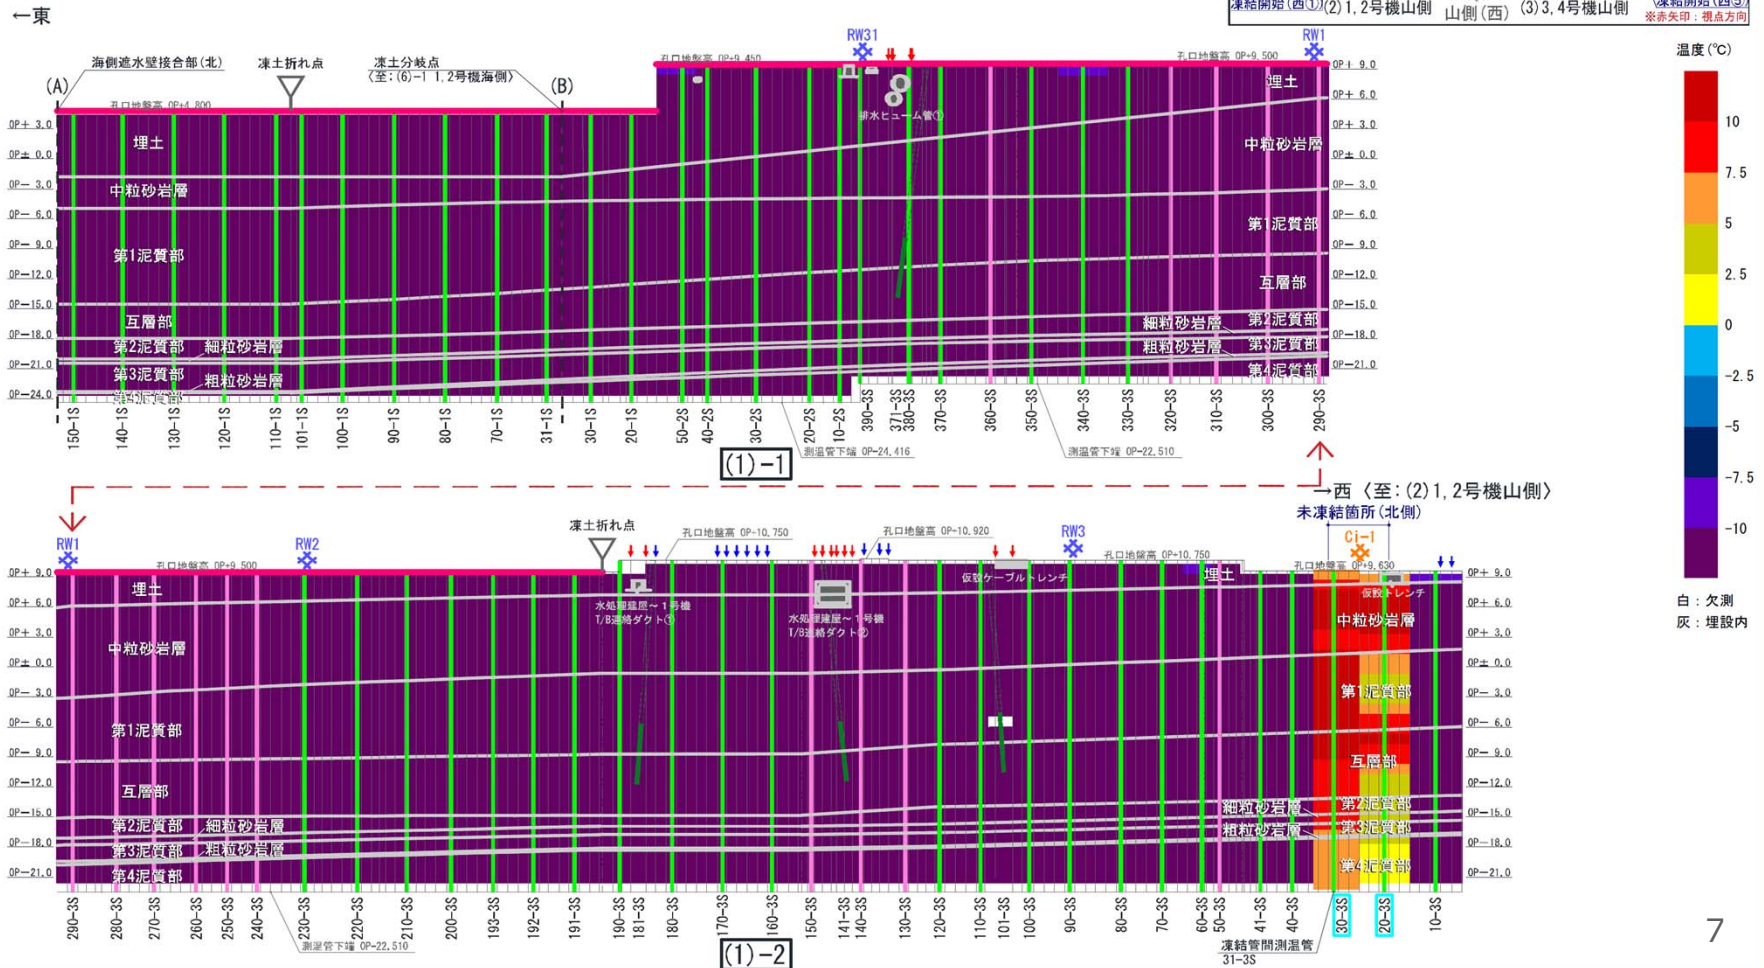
←東

凍結開始(西①)(2)1,2号機山側　山側(西)　(3)3,4号機山側　凍結開始(西③)
※赤矢印：視点方向

温度(℃)
10
7.5
5
2.5
0
-2.5
-5
-7.5
-10

白：欠測
灰：埋設内

海側遮水壁接合部(北)　凍土折れ点　凍土分岐点〈至:(6)-1 1,2号機海側〉
(A)　(B)
孔口地盤高 OP+4.800
孔口地盤高 OP+9.450
RW31
孔口地盤高 OP+9.500
RW1
排水ヒューム管①

OP+ 9.0
OP+ 6.0
OP+ 3.0
OP± 0.0
OP− 3.0
OP− 6.0
OP− 9.0
OP−12.0
OP−15.0
OP−18.0
OP−21.0
OP−24.0

埋土
中粒砂岩層
第1泥質部
互層部
第2泥質部　細粒砂岩層
第3泥質部　粗粒砂岩層
第4泥質部

埋土
中粒砂岩層
第1泥質部
互層部
細粒砂岩層　第2泥質部
粗粒砂岩層　第3泥質部
第4泥質部

150-1S 140-1S 130-1S 120-1S 110-1S 101-1S 100-1S 90-1S 80-1S 70-1S 31-1S 30-1S 20-1S 50-2S 40-2S 30-2S 20-2S 10-2S 390-3S 371-3S 380-3S 370-3S 360-3S 350-3S 340-3S 330-3S 320-3S 310-3S 300-3S 290-3S

測温管下端 OP-24.416
測温管下端 OP-22.510

(1)−1

→西〈至:(2)1,2号機山側〉
未凍結箇所(北側)

RW1　RW2　凍土折れ点　RW3　Ci-1
孔口地盤高 OP+9.500
孔口地盤高 OP+10.750
孔口地盤高 OP+10.920
孔口地盤高 OP+10.750
孔口地盤高 OP+9.630
仮設ケーブルトレンチ
仮設トレンチ
水処理建屋〜1号機 T/B連絡ダクト①
水処理建屋〜1号機 T/B連絡ダクト②

OP+ 9.0
OP+ 6.0
OP+ 3.0
OP± 0.0
OP− 3.0
OP− 6.0
OP− 9.0
OP−12.0
OP−15.0
OP−18.0
OP−21.0

埋土
中粒砂岩層
第1泥質部
互層部
第2泥質部　細粒砂岩層
第3泥質部　粗粒砂岩層
第4泥質部

埋土
中粒砂岩層
第1泥質部
互層部
細粒砂岩層　第2泥質部
粗粒砂岩層　第3泥質部
第4泥質部

290-3S 280-3S 270-3S 260-3S 250-3S 240-3S 230-3S 220-3S 210-3S 200-3S 193-3S 192-3S 191-3S 190-3S 181-3S 180-3S 170-3S 160-3S 150-3S 141-3S 140-3S 130-3S 120-3S 110-3S 101-3S 100-3S 90-3S 80-3S 70-3S 60-3S 50-3S 41-3S 40-3S 30-3S 20-3S 10-3S

測温管下端 OP-22.510
凍結管間測温管 31-3S

(1)−2

7